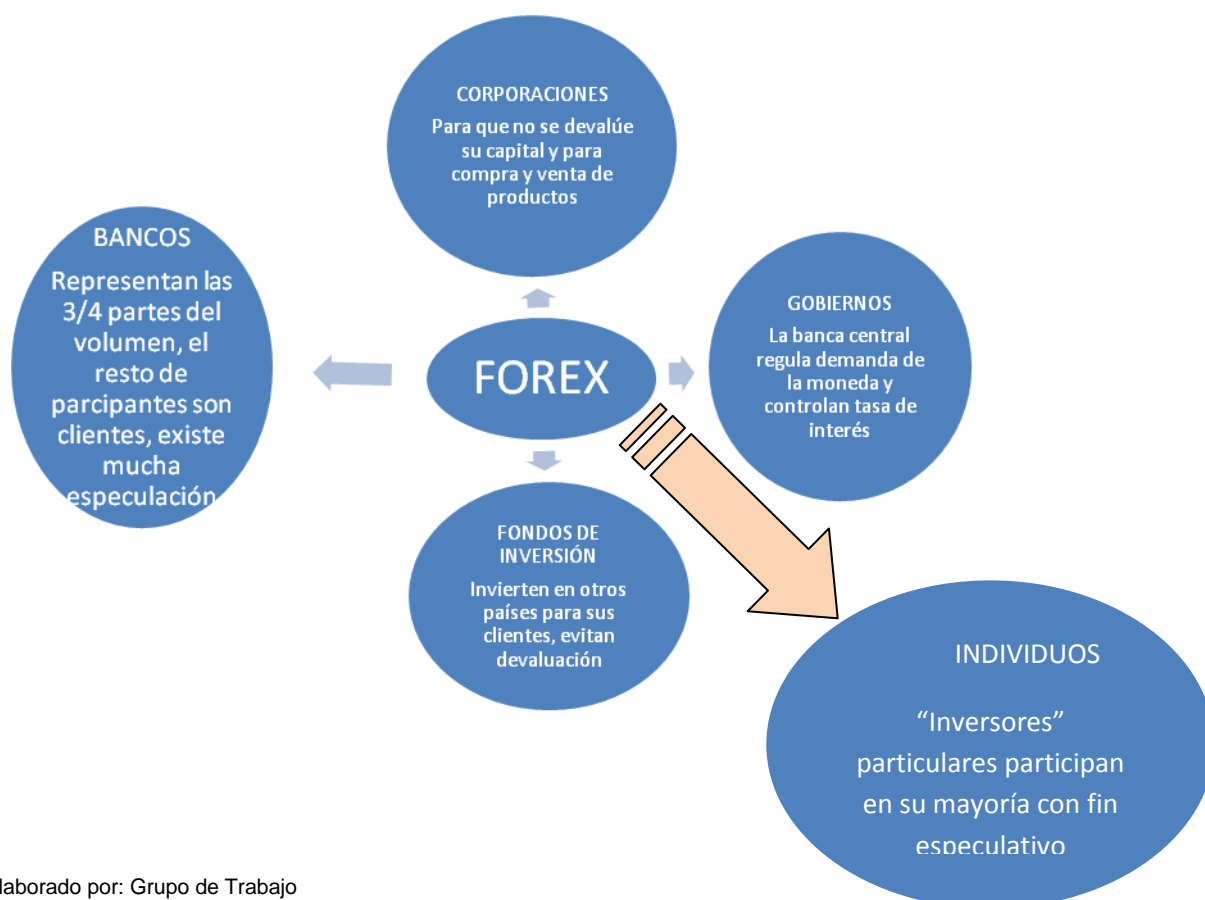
CORPORACIONES

Para que no se devalúe su capital y para compra y venta de productos

BANCOS

Representan las 3/4 partes del volumen, el resto de parcipantes son clientes, existe mucha especulación

FOREX

GOBIERNOS

La banca central regula demanda de la moneda y controlan tasa de interés

FONDOS DE INVERSIÓN

Invierten en otros países para sus clientes, evitan devaluación

INDIVIDUOS

"Inversores" particulares participan en su mayoría con fin especulativo

laborado por: Grupo de Trabajo